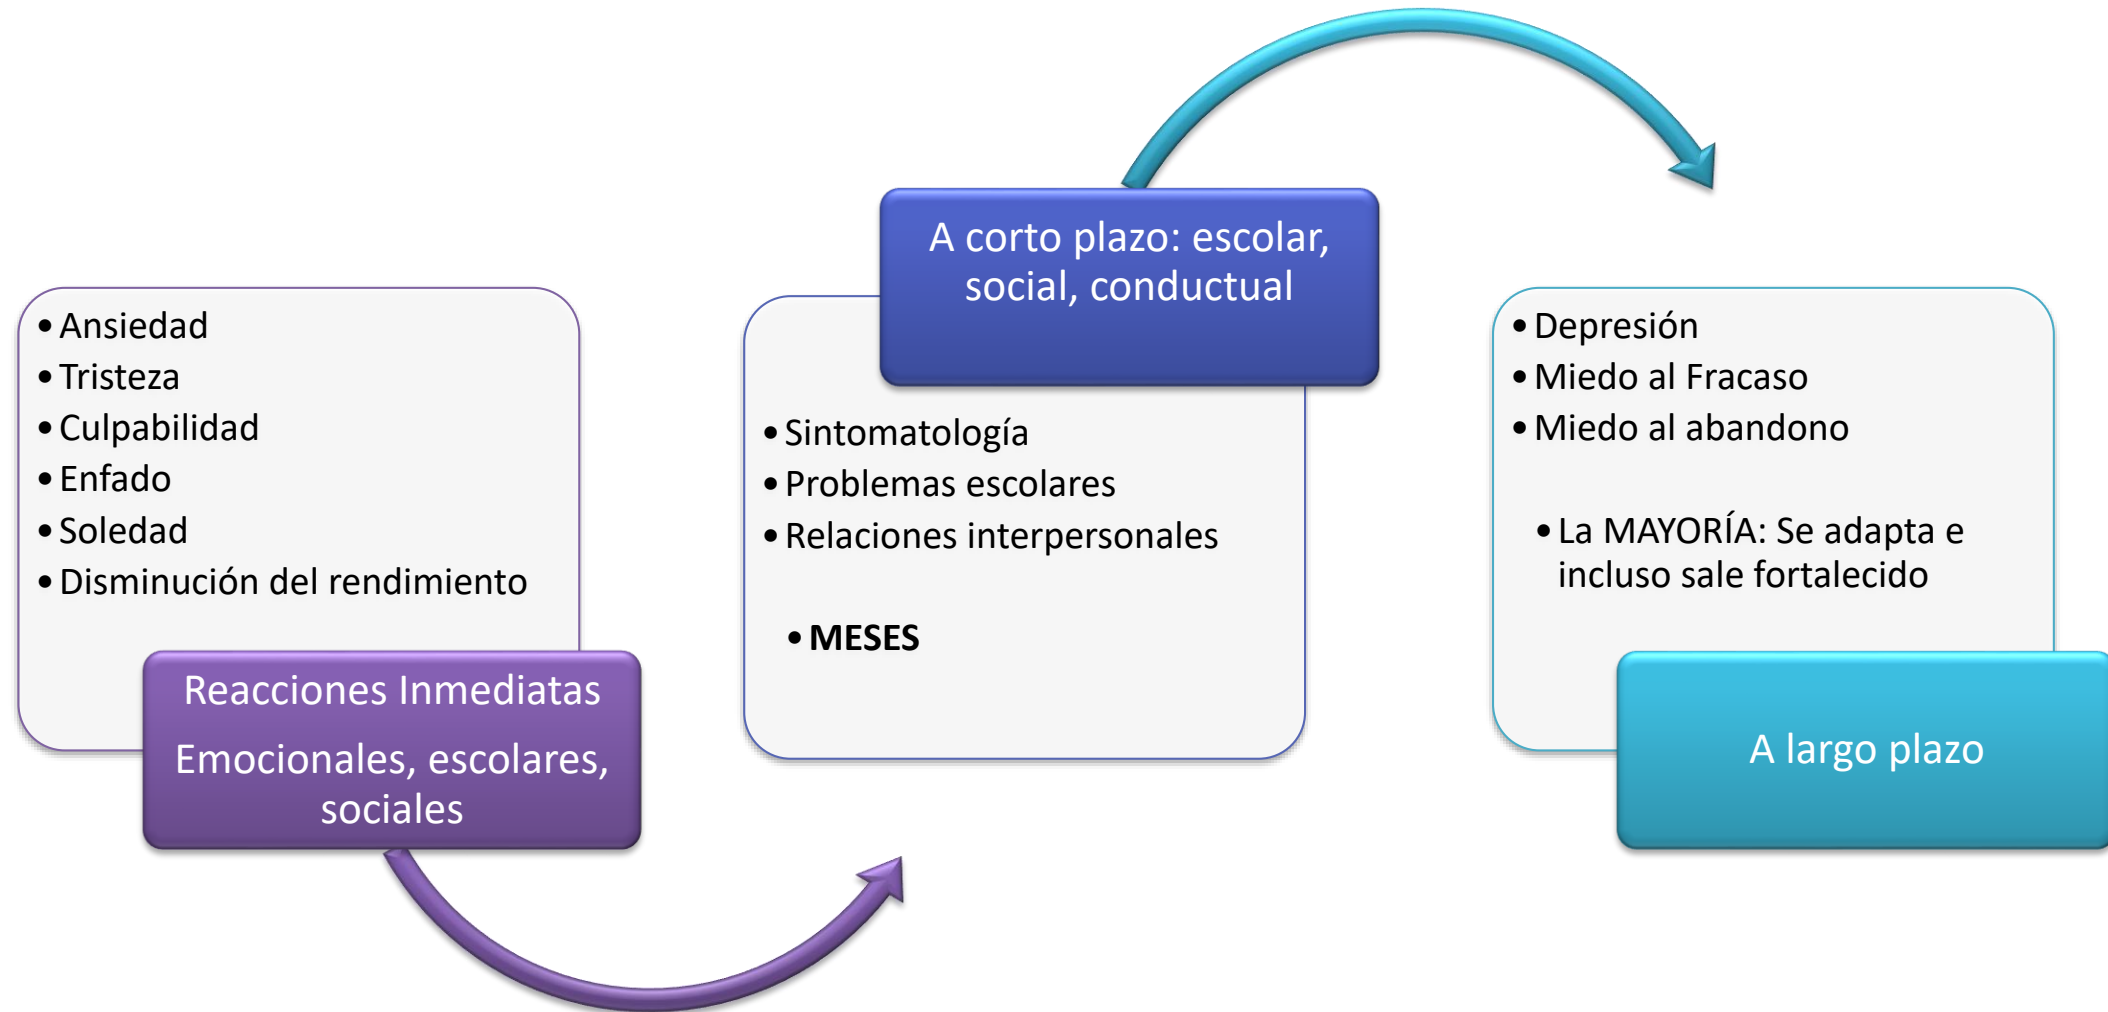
- Ansiedad
- Tristeza
- Culpabilidad
- Enfado
- Soledad
- Disminución del rendimiento

Reacciones Inmediatas

Emocionales, escolares, sociales

A corto plazo: escolar, social, conductual

- Sintomatología
- Problemas escolares
- Relaciones interpersonales

- **MESES**

- Depresión
- Miedo al Fracaso
- Miedo al abandono

- La MAYORÍA: Se adapta e incluso sale fortalecido

A largo plazo